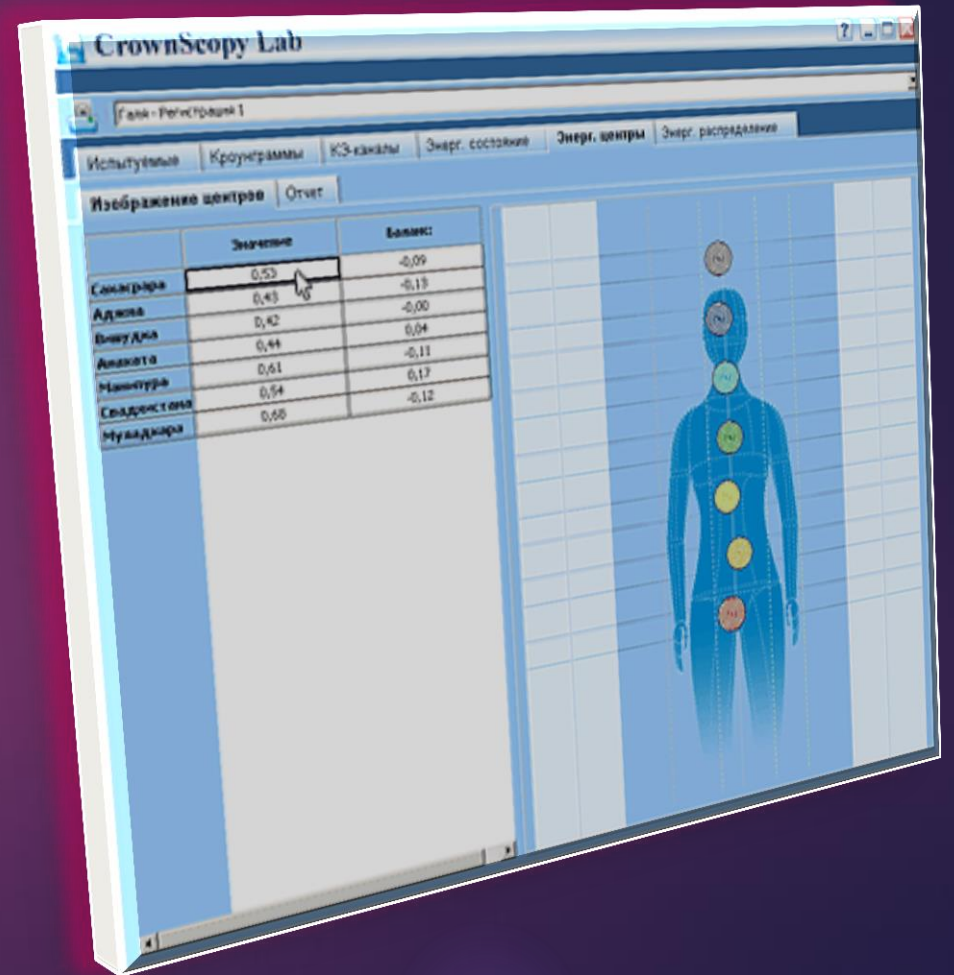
CrownScopy Lab

Галя - Регистрация 1

Испытуемые | Кроунграммы | КЭ-каналы | Энерг. состояние | Энерг. центры | Энерг. распределение

Изображение центров | Отчет

| | Значение | Баланс: |
|---|---|---|
| Сахасрара | 0,53 | -0,09 |
| Аджна | 0,43 | -0,13 |
| Вишудха | 0,42 | -0,00 |
| Анахата | 0,44 | 0,04 |
| Манипура | 0,61 | -0,11 |
| Свадхистана | 0,54 | 0,17 |
| Муладхара | 0,68 | -0,12 |